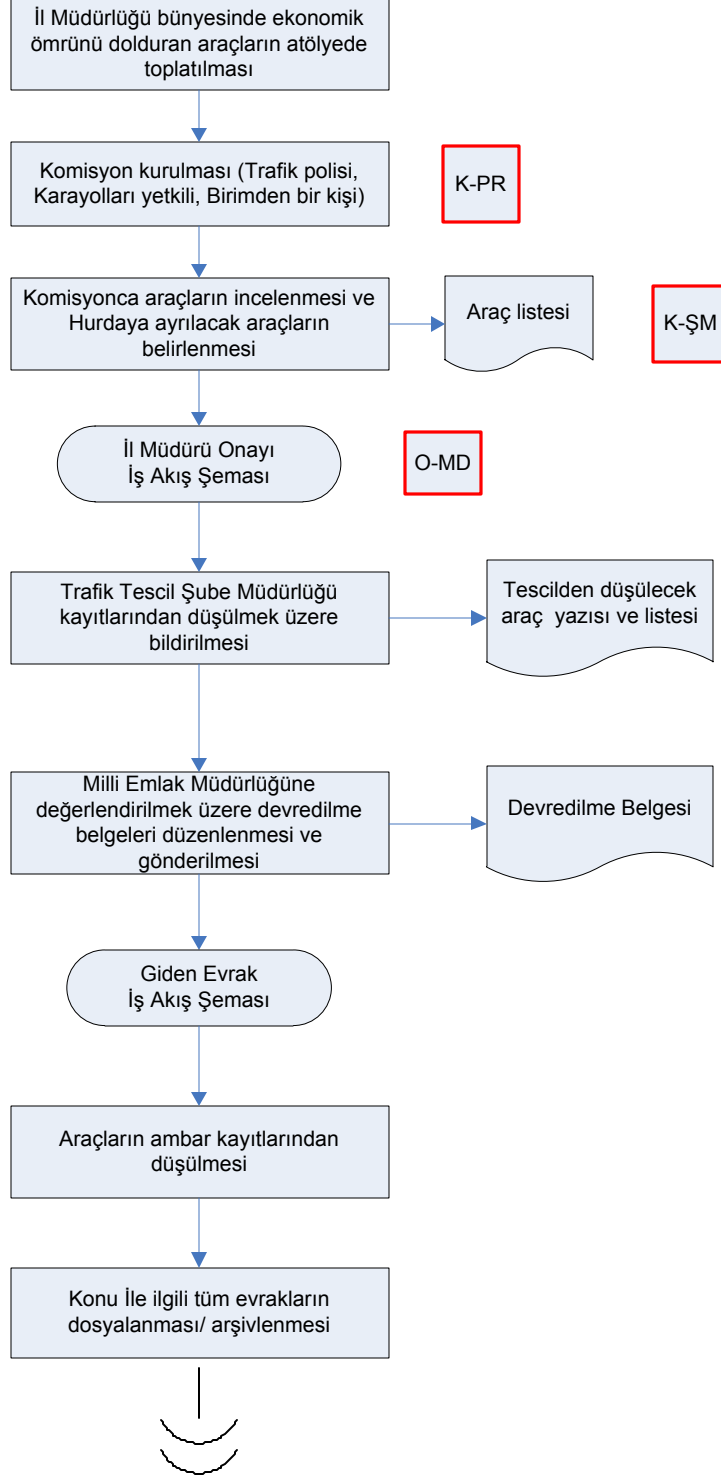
İl Müdürlüğü bünyesinde ekonomik ömrünü dolduran araçların atölyede toplatılması

Komisyon kurulması (Trafik polisi, Karayolları yetkili, Birimden bir kişi)

K-PR

Komisyonca araçların incelenmesi ve Hurdaya ayrılacak araçların belirlenmesi

Araç listesi

K-ŞM

İl Müdürü Onayı
İş Akış Şeması

O-MD

Trafik Tescil Şube Müdürlüğü kayıtlarından düşülmek üzere bildirilmesi

Tescilden düşülecek araç yazısı ve listesi

Milli Emlak Müdürlüğüne değerlendirilmek üzere devredilme belgeleri düzenlenmesi ve gönderilmesi

Devredilme Belgesi

Giden Evrak
İş Akış Şeması

Araçların ambar kayıtlarından düşülmesi

Konu İle ilgili tüm evrakların dosyalanması/ arşivlenmesi